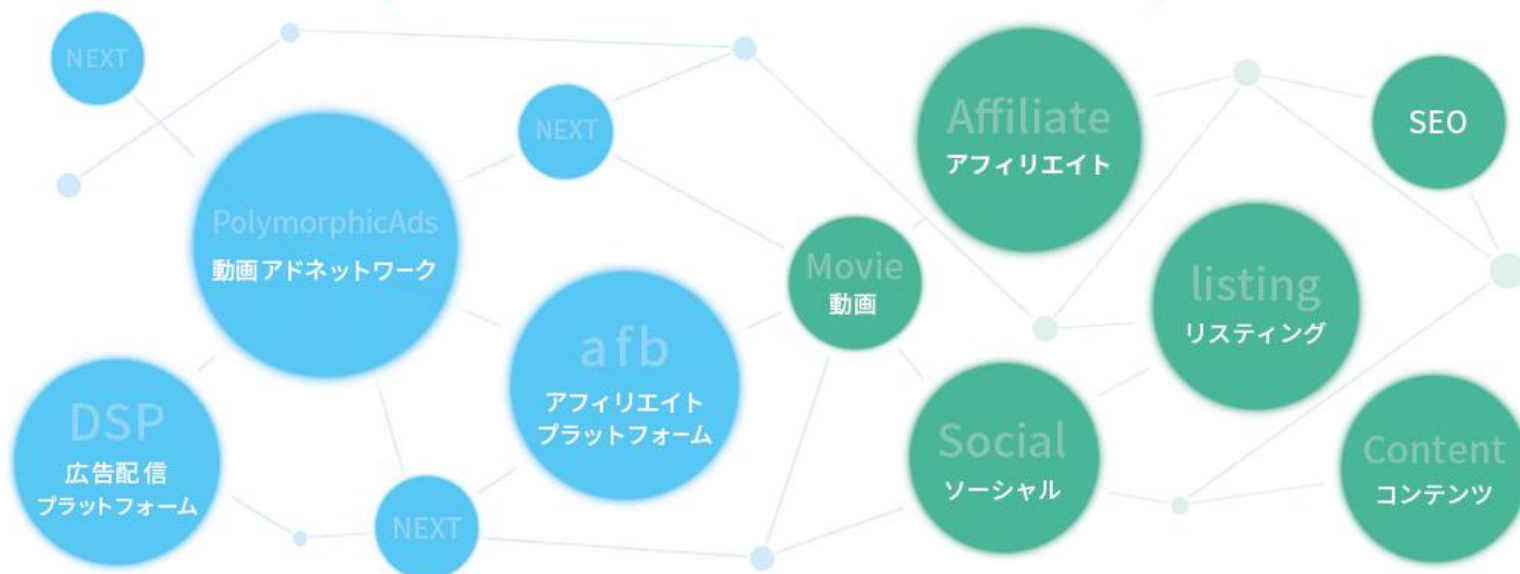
NEXT

PolymorphicAds
動画アドネットワーク

NEXT

afb
アフィリエイト
プラットフォーム

DSP
広告配信
プラットフォーム

NEXT

Movie
動画

Affiliate
アフィリエイト

SEO

listing
リスティング

Social
ソーシャル

Content
コンテンツ